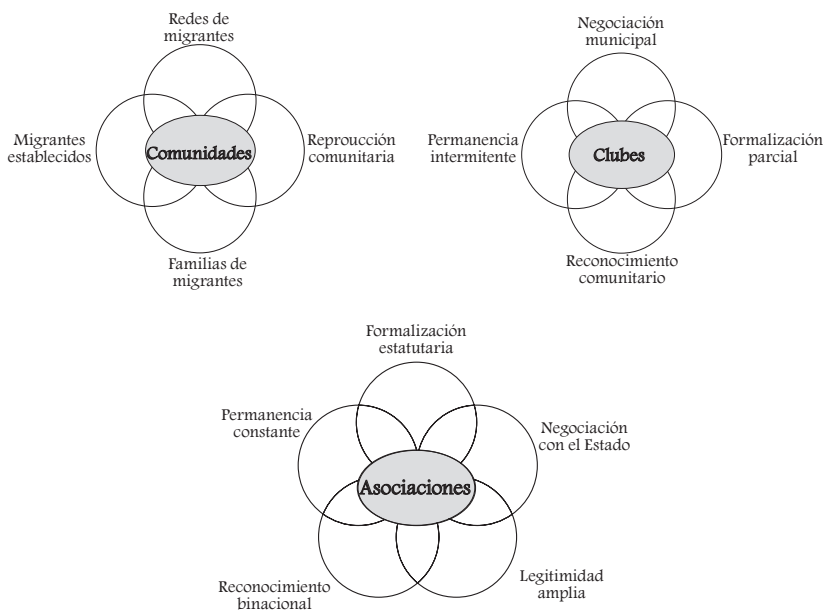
Redes de migrantes

Migrantes establecidos

Comunidades

Reprouccíon comunitaria

Familias de migrantes

Negociación municipal

Permanencia intermitente

Clubes

Formalización parcial

Reconocimiento comunitario

Formalización estatutaria

Permanencia constante

Negociación con el Estado

Asociaciones

Reconocimiento binacional

Legitimidad amplia